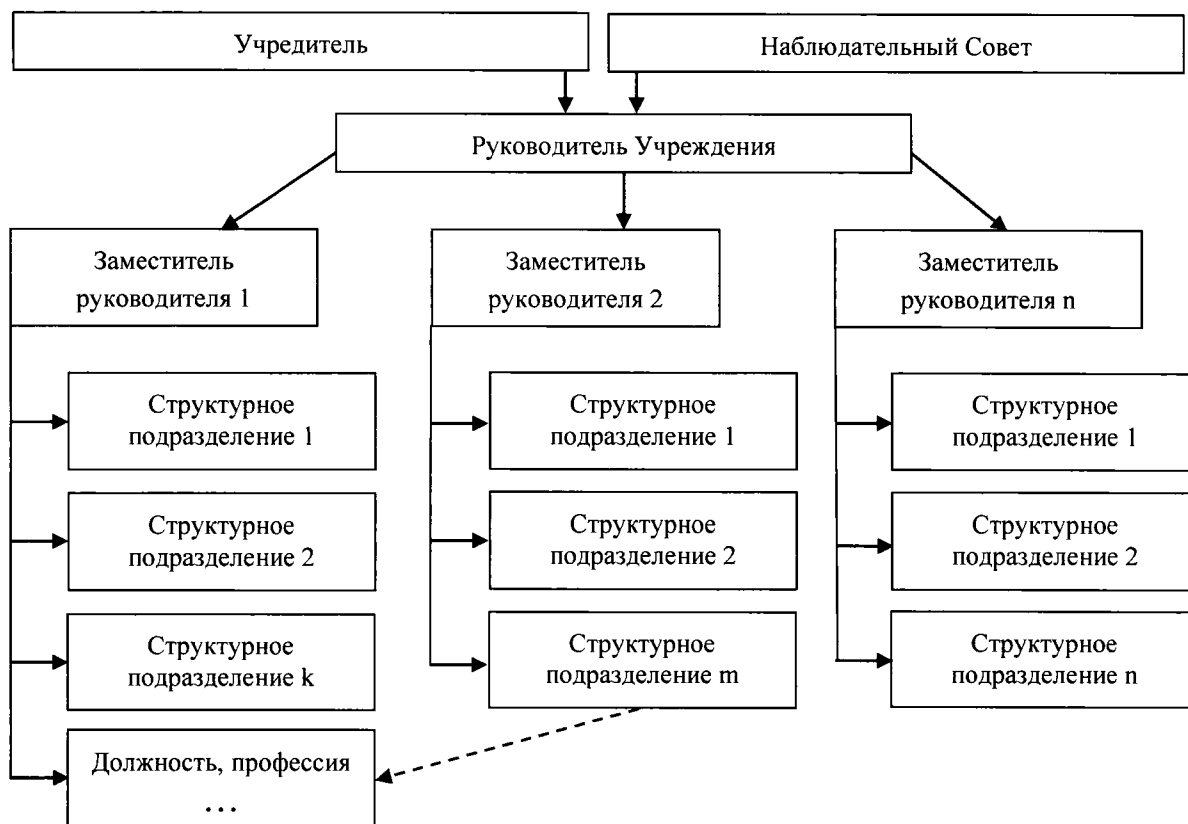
Учредитель

Наблюдательный Совет

Руководитель Учреждения

Заместитель руководителя 1

Заместитель руководителя 2

Заместитель руководителя n

Структурное подразделение 1

Структурное подразделение 2

Структурное подразделение k

Должность, профессия
...

Структурное подразделение 1

Структурное подразделение 2

Структурное подразделение m

Структурное подразделение 1

Структурное подразделение 2

Структурное подразделение n